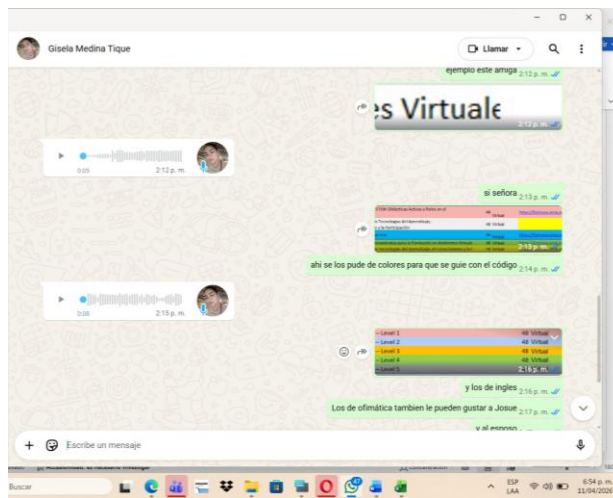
Gisela Medina Tique

Llamar

ejemplo este amiga 2:12 p. m.

es Virtuale

2:12 p. m.

0:05 2:12 p. m.

si señora 2:13 p. m.

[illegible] 48 Virtual
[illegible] 48 Virtual
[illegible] 48 Virtual

2:13 p. m.

ahi se los pude de colores para que se guie con el código 2:14 p. m.

0:08 2:15 p. m.

| | | |
|---|---|---|
| – Level 1 | 48 | Virtual |
| – Level 2 | 48 | Virtual |
| – Level 3 | 48 | Virtual |
| – Level 4 | 48 | Virtual |
| – Level 5 | | |

2:16 p. m.

y los de ingles 2:16 p. m.

Los de ofimática tambien le pueden gustar a Josue 2:17 p. m.

y al esposo

Escribe un mensaje

Buscar

ESP LAA

6:54 p. m. 11/04/20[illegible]